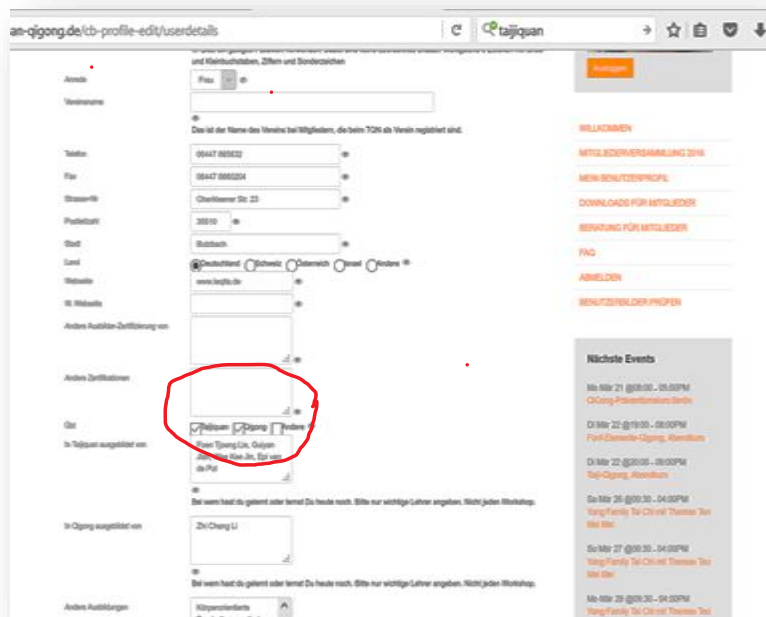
an-qigong.de/cb-profile-edit/userdetails

tajiquan

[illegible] und Kleinbuchstaben, Ziffern und Sonderzeichen

Anrede
Frau

Vereinsname

Das ist der Name des Vereins bei Mitgliedern, die beim TQN als Verein registriert sind.

Telefon
06447 895632

Fax
06447 8950204

Strasse+Nr
Oberkleener Str. 23

Postleitzahl
35510

Stadt
Butzbach

Land
Deutschland Schweiz Österreich Israel Andere

Webseite
www.taijitu.de

W. Webseite

Andere Ausbilder-Zertifizierung von

Andere Zertifikationen

Qigi
Taijiquan Qigong Andere

In Taijiquan ausgebildet von
Even Tjoeng Lin, Guiyan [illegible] Kee-Jin, Epi van de Pol

Bei wem hast du gelernt oder lernst Du heute noch. Bitte nur wichtige Lehrer angeben. Nicht jeden Workshop.

In Qigong ausgebildet von
Zhi Chang Li

Bei wem hast du gelernt oder lernst Du heute noch. Bitte nur wichtige Lehrer angeben. Nicht jeden Workshop.

Andere Ausbildungen
Körperorientierte

Ausloggen

WILLKOMMEN
MITGLIEDERVERSAMMLUNG 2016
MEIN BENUTZERPROFIL
DOWNLOADS FÜR MITGLIEDER
BERATUNG FÜR MITGLIEDER
FAQ
ABMELDEN
BENUTZERBILDER PRÜFEN

Nächste Events

Mo Mär 21 @08:00 - 05:00PM
QiGong-Präventionskurs Berlin

Di Mär 22 @19:00 - 08:00PM
Fünf-Elemente-Qigong, Abendkurs

Di Mär 22 @20:00 - 09:00PM
Taiji-Qigong, Abendkurs

Sa Mär 26 @09:30 - 04:00PM
Yang Family Tai Chi mit Thomas Teo Mei Wei

So Mär 27 @09:30 - 04:00PM
Yang Family Tai Chi mit Thomas Teo Mei Wei

Mo Mär 28 @09:30 - 04:00PM
Yang Family Tai Chi mit Thomas Teo